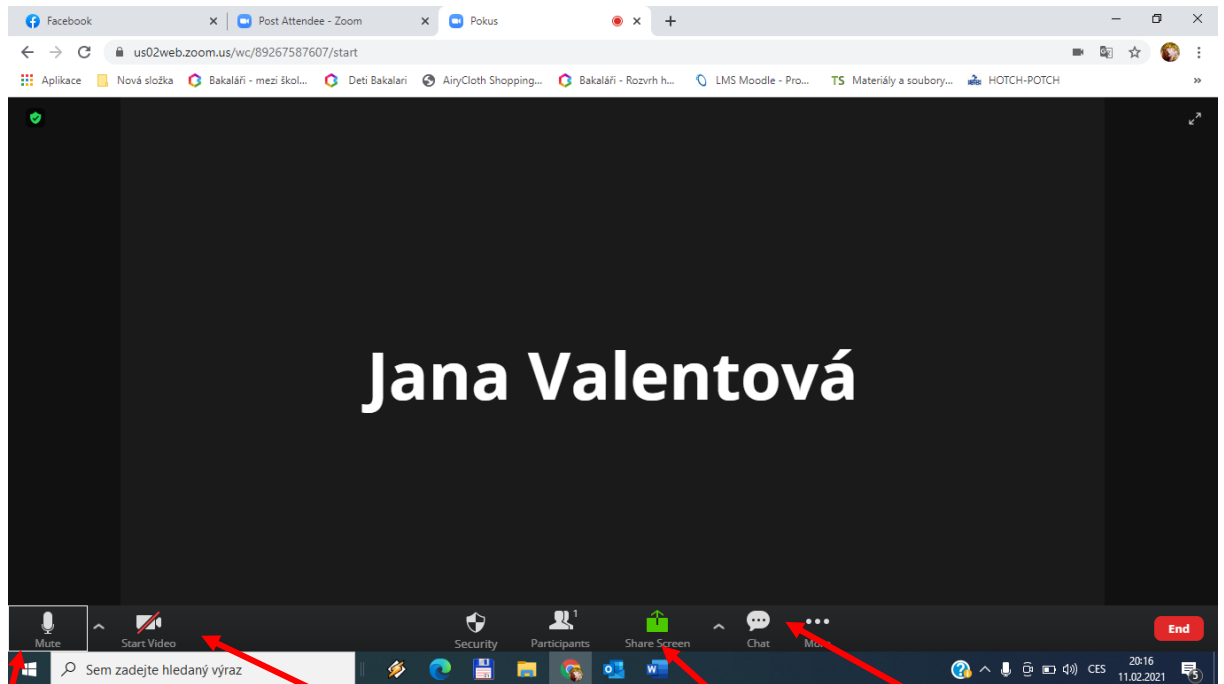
Facebook
Post Attendee - Zoom
Pokus
us02web.zoom.us/wc/89267587607/start
Aplikace
Nová složka
Bakaláři - mezi škol...
Deti Bakalari
AiryCloth Shopping...
Bakaláři - Rozvrh h...
LMS Moodle - Pro...
TS Materiály a soubory...
HOTCH-POTCH
»

Jana Valentová

Mute
Start Video
Security
Participants 1
Share Screen
Chat
More
End

Sem zadejte hledaný výraz
CES
20:16
11.02.2021
5